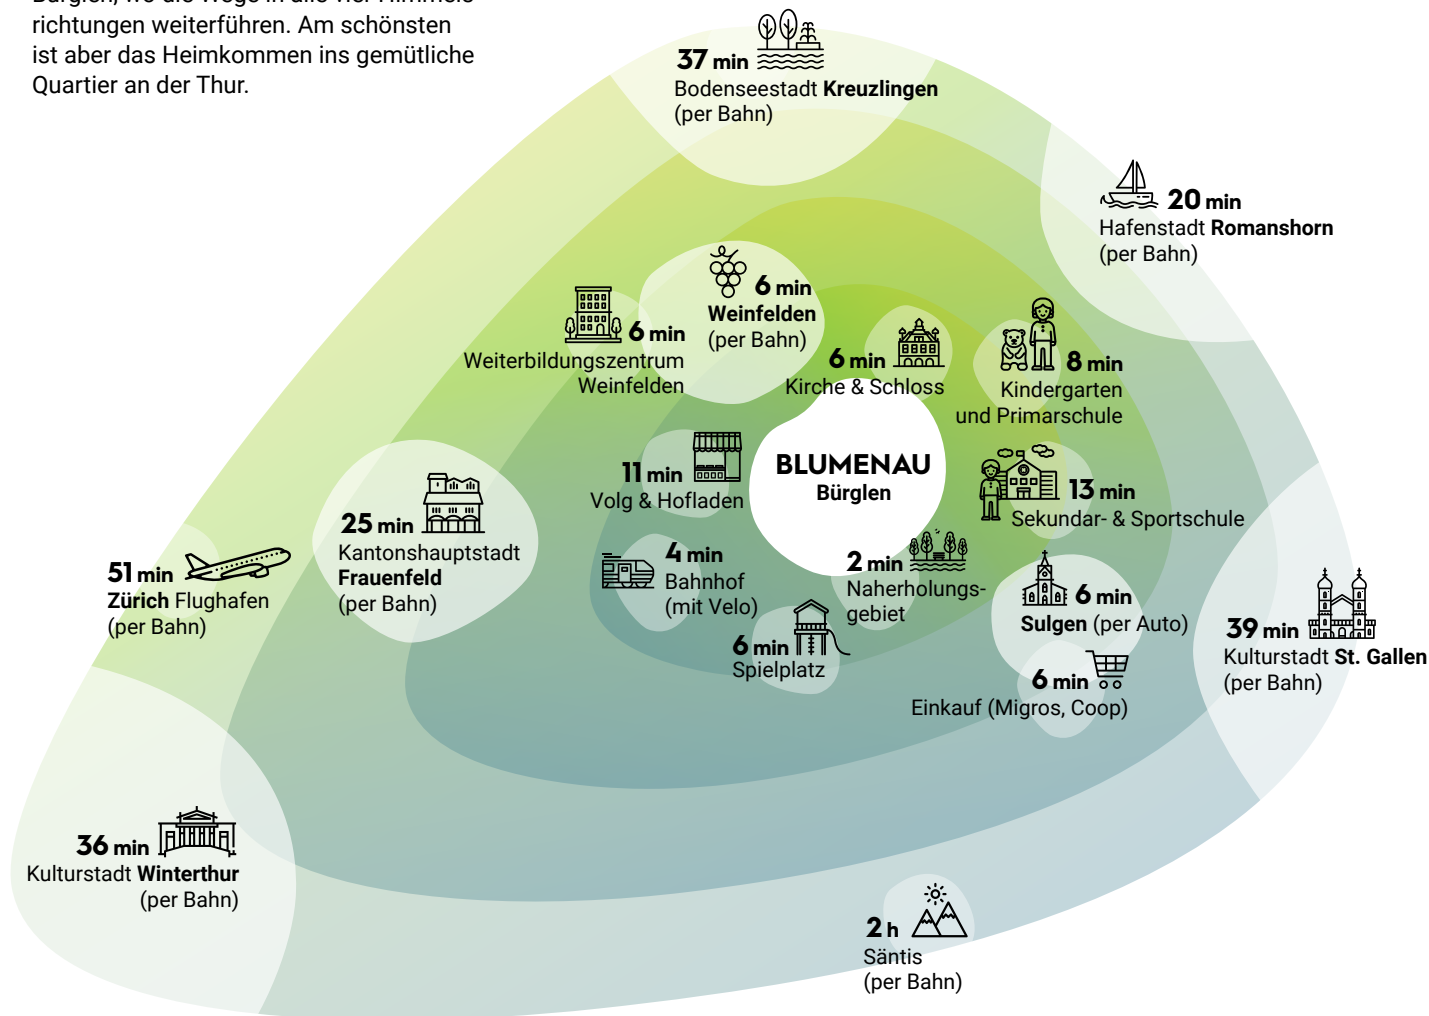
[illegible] richtungen weiterführen. Am schönsten ist aber das Heimkommen ins gemütliche Quartier an der Thur.

37 min
Bodenseestadt **Kreuzlingen**
(per Bahn)

20 min
Hafenstadt **Romanshorn**
(per Bahn)

6 min
**Weinfelden**
(per Bahn)

6 min
Weiterbildungszentrum Weinfelden

6 min
Kirche & Schloss

8 min
Kindergarten und Primarschule

BLUMENAU
Bürglen

11 min
Volg & Hofladen

13 min
Sekundar- & Sportschule

25 min
Kantonshauptstadt **Frauenfeld**
(per Bahn)

51 min
**Zürich** Flughafen
(per Bahn)

4 min
Bahnhof
(mit Velo)

2 min
Naherholungsgebiet

6 min
**Sulgen** (per Auto)

39 min
Kulturstadt **St. Gallen**
(per Bahn)

6 min
Spielplatz

6 min
Einkauf (Migros, Coop)

36 min
Kulturstadt **Winterthur**
(per Bahn)

2 h
Säntis
(per Bahn)